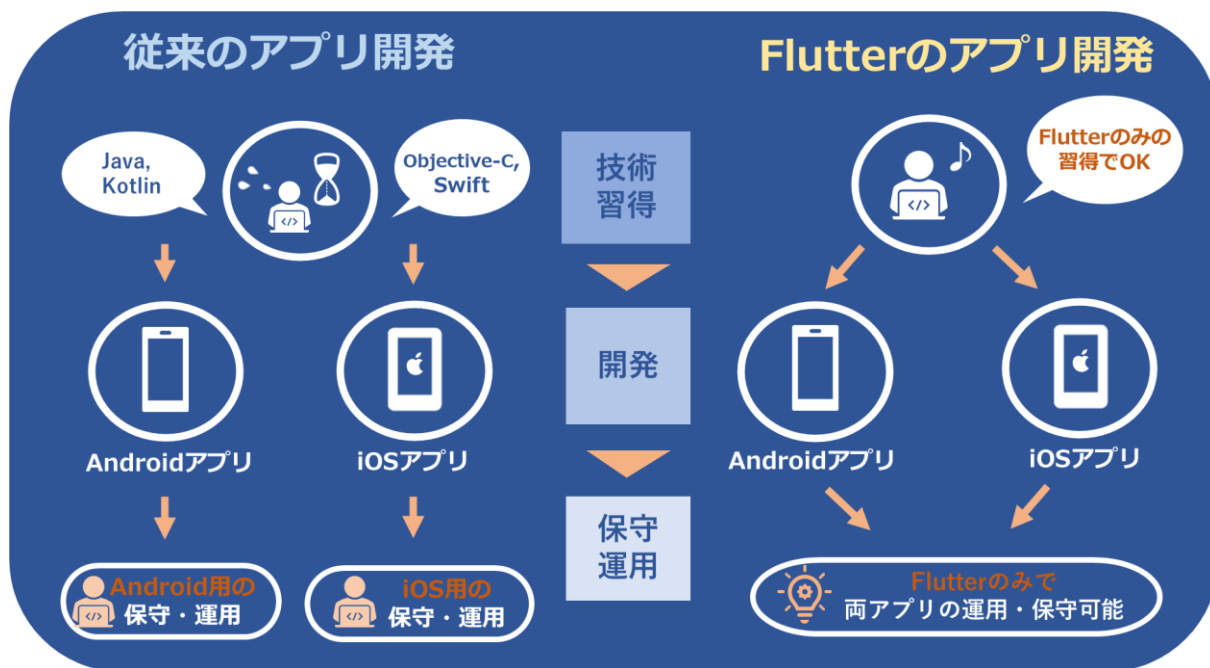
従来のアプリ開発

Flutterのアプリ開発

Java, Kotlin

Objective-C, Swift

技術習得

Flutterのみの習得でOK

開発

Androidアプリ

iOSアプリ

保守運用

Androidアプリ

iOSアプリ

Android用の保守・運用

iOS用の保守・運用

Flutterのみで両アプリの運用・保守可能